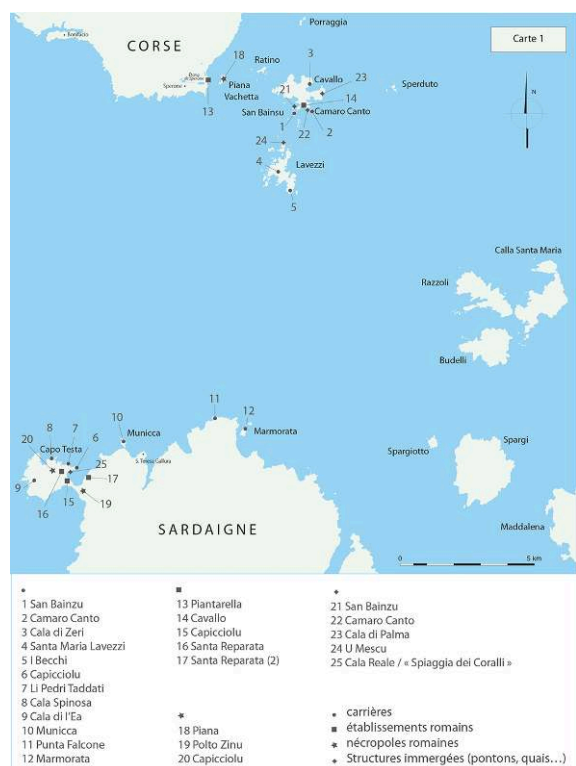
Bonifacio
CORSE
Porraggia
Carte 1
18
Ratino
3
Cavallo
23
Sperduto
Bocca di Sperone
Sperone
Piana
Vachetta
21
14
13
San Bainsu
Camaro Canto
1
22
2
24
Lavezzi
4
5
N
Calla Santa Maria
Razzoli
Budelli
11
12
10
Marmorata
Municca
8
7
20
6
Capo Testa
S. Teresa Gallura
25
17
9
16
15
19
Spargiotto
Spargi
SARDAIGNE
Maddalena
0
5 km

•
1 San Bainzu
2 Camaro Canto
3 Cala di Zeri
4 Santa Maria Lavezzi
5 I Becchi
6 Capicciolu
7 Li Pedri Taddati
8 Cala Spinosa
9 Cala di l'Ea
10 Municca
11 Punta Falcone
12 Marmorata

■
13 Piantarella
14 Cavallo
15 Capicciolu
16 Santa Reparata
17 Santa Reparata (2)

*
18 Piana
19 Polto Zinu
20 Capicciolu

+
21 San Bainzu
22 Camaro Canto
23 Cala di Palma
24 U Mescu
25 Cala Reale / « Spiaggia dei Coralli »

• carrières
■ établissements romains
* nécropoles romaines
+ Structures immergées (pontons, quais…)